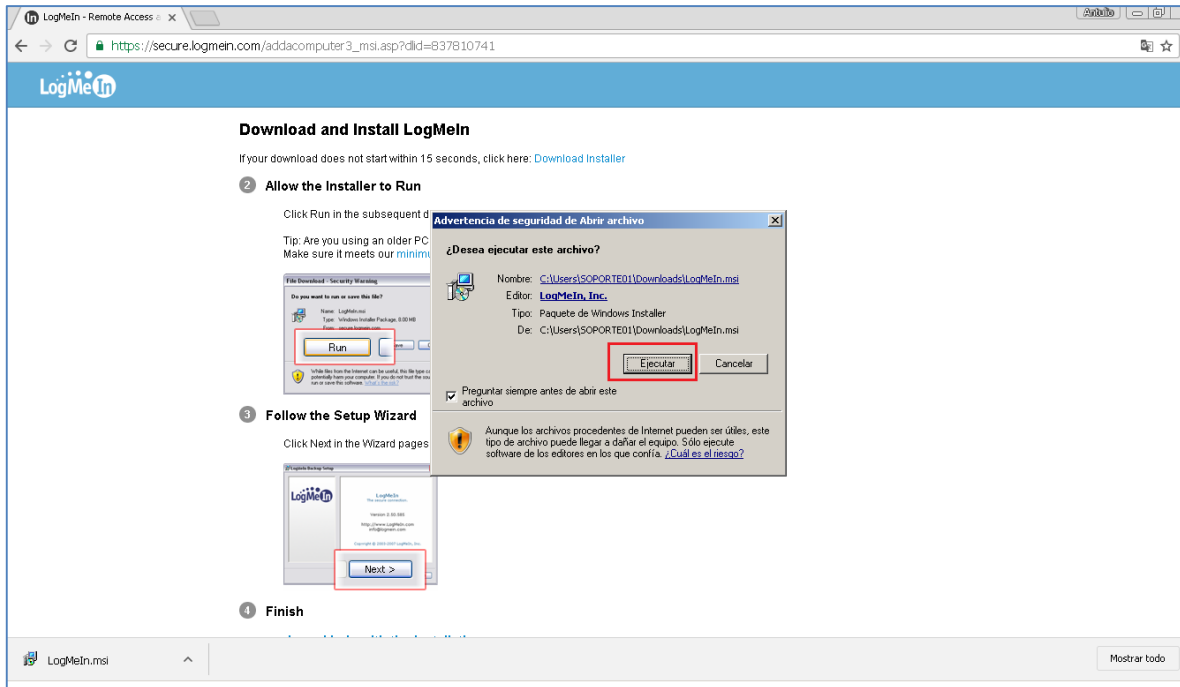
LogMeIn - Remote Access

Antolo

https://secure.logmein.com/addacomputer3_msi.asp?dlid=837810741

LogMeIn

Download and Install LogMeIn

If your download does not start within 15 seconds, click here: Download Installer

2 Allow the Installer to Run

Click Run in the subsequent d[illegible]

Tip: Are you using an older PC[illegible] Make sure it meets our minimu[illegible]

File Download - Security Warning

Do you want to run or save this file?

Name: LogMeIn.msi
Type: Windows Installer Package, 0.00 MB
From: secure.logmein.com

Run

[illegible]ave

While files from the Internet can be useful, this file type could potentially harm your computer. If you do not trust the source, do not run or save this software. What's the risk?

3 Follow the Setup Wizard

Click Next in the Wizard pages

LogMeIn Backup Setup

LogMeIn

LogMeIn
The secure connection.

Version 2.50.585

http://www.LogMeIn.com
info@logmein.com

Copyright © 2003-2007 LogMeIn, Inc.

Next >

4 Finish

Advertencia de seguridad de Abrir archivo

¿Desea ejecutar este archivo?

Nombre: C:\Users\SOPORTE01\Downloads\LogMeIn.msi
Editor: LogMeIn, Inc.
Tipo: Paquete de Windows Installer
De: C:\Users\SOPORTE01\Downloads\LogMeIn.msi

Ejecutar
Cancelar

Preguntar siempre antes de abrir este archivo

Aunque los archivos procedentes de Internet pueden ser útiles, este tipo de archivo puede llegar a dañar el equipo. Sólo ejecute software de los editores en los que confía. ¿Cuál es el riesgo?

LogMeIn.msi

Mostrar todo